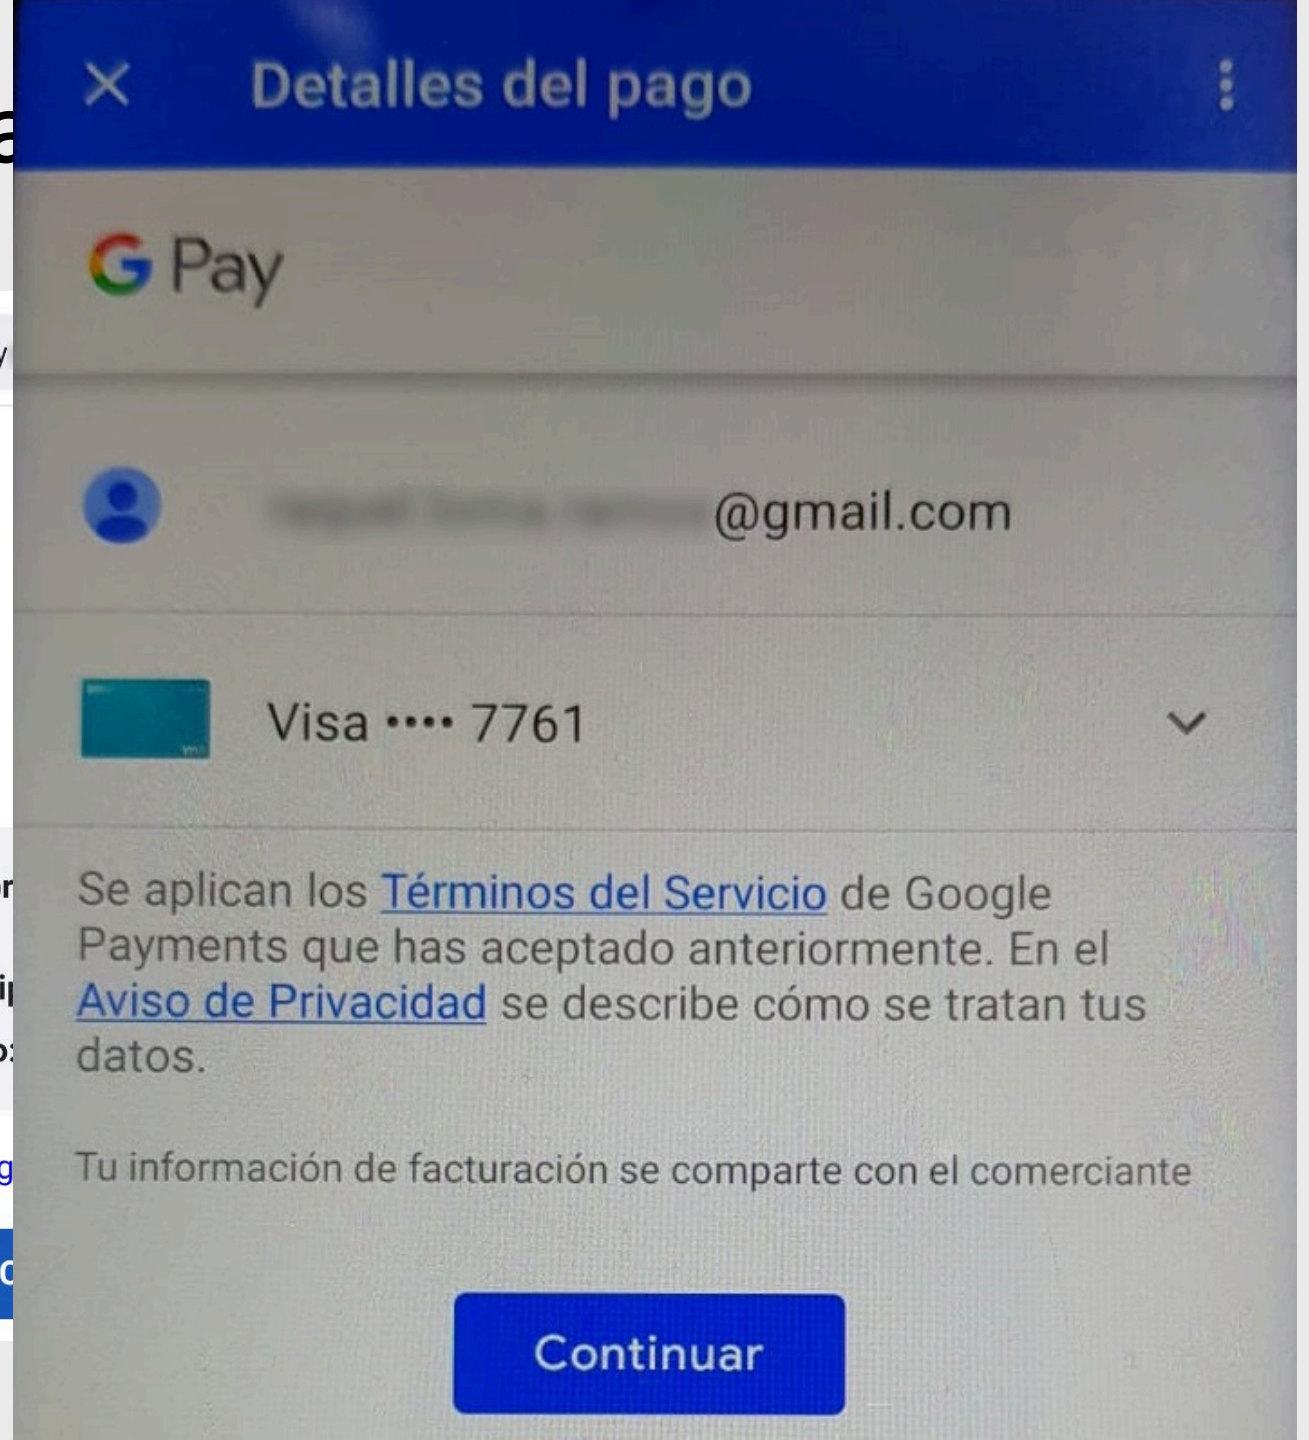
Detalles del pago

G Pay

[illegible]@gmail.com

Visa •••• 7761

Se aplican los Términos del Servicio de Google Payments que has aceptado anteriormente. En el Aviso de Privacidad se describe cómo se tratan tus datos.

Tu información de facturación se comparte con el comerciante

Continuar